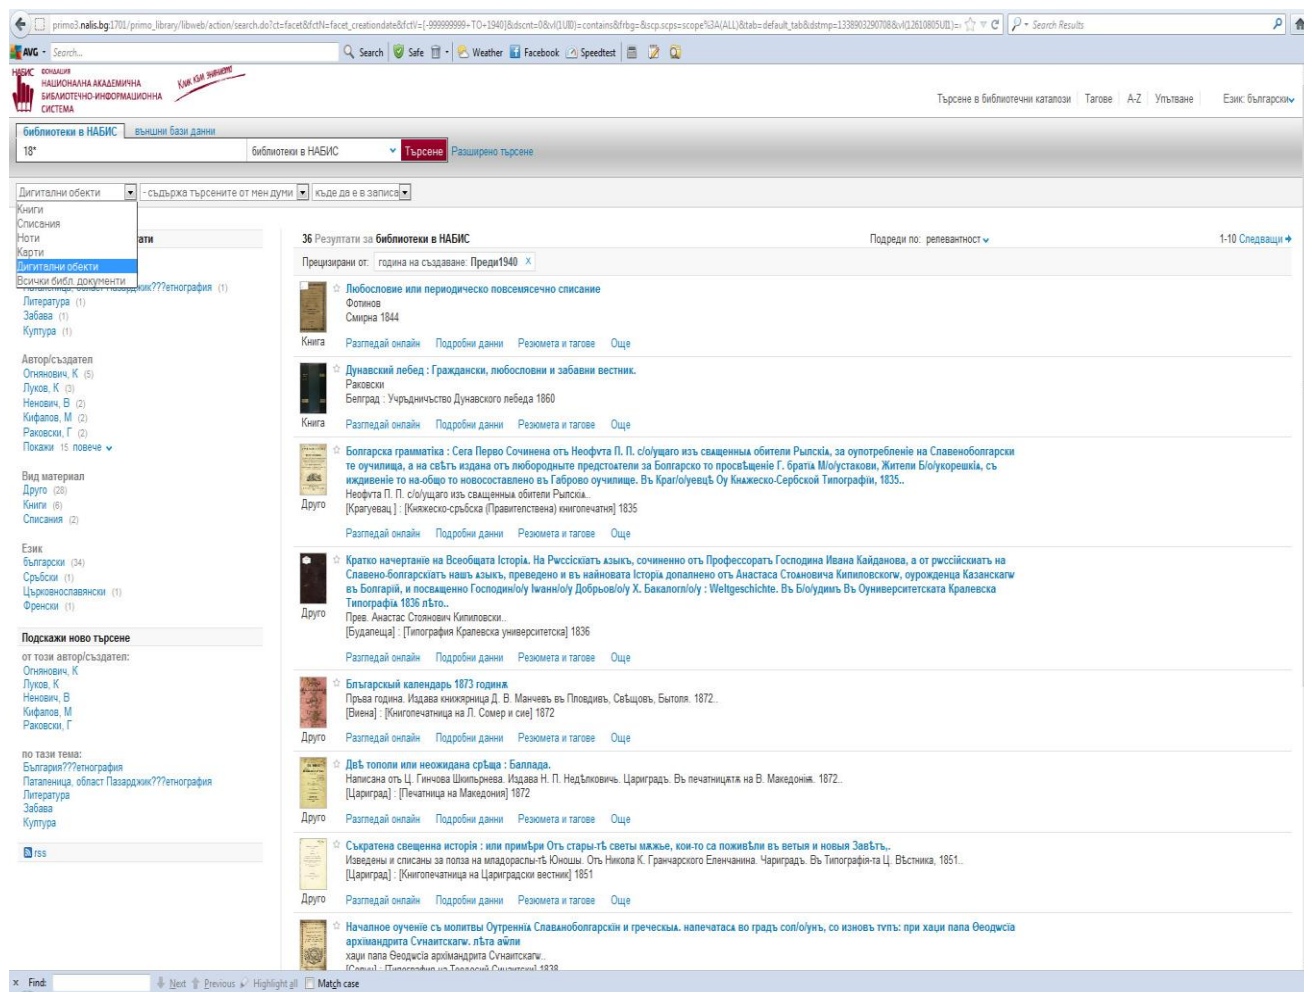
primo3.nalis.bg:1701/primo_library/libweb/action/search.do?ct=facet&fctN=facet_creationdate&fctV=[-999999999+TO+1940]&dscnt=0&vl(1UI0)=contains&frbg=&scp.scps=scope%3A(ALL)&tab=default_tab&dstmp=1338903290708&vl(12610805UI1)= Search Results

AVG Search... Search Safe Weather Facebook Speedtest

НАБИС ФОНДАЦИЯ НАЦИОНАЛНА АКАДЕМИЧНА БИБЛИОТЕЧНО-ИНФОРМАЦИОННА СИСТЕМА Към към знанието

Търсене в библиотечни каталози | Тагове | A-Z | Упътване | Език: български

библиотеки в НАБИС | външни бази данни

18* | библиотеки в НАБИС | Търсене | Разширено търсене

Дигитални обекти | - съдържа търсените от мен думи | където и да е в записа

Книги
Списания
Ноти
Карти
Дигитални обекти
Всички библ. документи

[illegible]ати
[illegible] област Пазарджик???етнография (1)
Литература (1)
Забава (1)
Култура (1)

Автор/създател
Огнянович, К (5)
Луков, К (3)
Ненович, В (2)
Кифалов, М (2)
Раковски, Г (2)
Покажи 15 повече

Вид материал
Друго (28)
Книги (6)
Списания (2)

Език
български (34)
Сръбски (1)
Църковнославянски (1)
Френски (1)

Подскажи ново търсене
от този автор/създател:
Огнянович, К
Луков, К
Ненович, В
Кифалов, М
Раковски, Г

по тази тема:
България???етнография
Паталеница, област Пазарджик???етнография
Литература
Забава
Култура

rss

36 Резултати за библиотеки в НАБИС | Подреди по: релевантност | 1-10 Следващи

Прецизирани от: година на създаване: Преди1940 X

Любословие или периодическо повсемясечно списание
Фотинов
Смирна 1844
Книга
Разгледай онлайн | Подробни данни | Резюмета и тагове | Още

Дунавский лебед : Граждански, любословни и забавни вестник.
Раковски
Белград : Учрьдництво Дунавского лебеда 1860
Книга
Разгледай онлайн | Подробни данни | Резюмета и тагове | Още

Болгарска грамматіка : Сега Перво Сочинена отъ Неофта П. П. с/о/ущаго изъ священныя обители Рылскіа, за оупотребленіе на Славеноболгарски те оучилища, а на свѣтъ издана отъ любородные предстоятели за Болгарско то просвѣщеніе Г. братіа М/о/устакови, Жители Б/о/укорешіа, съ иждивеніе то на-общо то новосоставлено въ Габрово оучилище. Въ Крагl/о/уевцѣ Оу Княжеско-Сербской Типографіи, 1835..
Неофта П. П. с/о/ущаго изъ священныя обители Рылскіа..
[Крагуевац] : [Кнјажеско-србска (Правитепственна) книгопечатня] 1835
Друго
Разгледай онлайн | Подробни данни | Резюмета и тагове | Още

Кратко начертаніе на Всеобщата Історія. На Рwссіскіатъ языкъ, сочиненно отъ Профессоратъ Господина Ивана Кайданова, а от рwссійскиатъ на Славено-болгарскіатъ нашъ языкъ, преведено и въ найновата Історія допалнено отъ Анастаса Стояновича Кипиловскіагw, оурожденца Казанскагw въ Болгарій, и посвященно Господин/о/у Іwанн/о/у Добрьов/о/у Х. Бакалогл/о/у : Weltgeschichte. Въ Б/о/удимъ Въ Оуниверситетската Кралевска Типографіа 1836 лѣто..
Прев. Анастас Стоянович Кипиловски..
[Будапеща] : [Типография Кралевска университетска] 1836
Друго
Разгледай онлайн | Подробни данни | Резюмета и тагове | Още

Блъгарский календарь 1873 година
Пръва година. Издава книжарница Д. В. Манчевъ въ Пловдивъ, Свѣщовъ, Бытоля. 1872..
[Виена] : [Книгопечатница на Л. Сомер и сие] 1872
Друго
Разгледай онлайн | Подробни данни | Резюмета и тагове | Още

Двѣ тополи или неожидана срѣща : Баллада.
Написана отъ Ц. Гинчова Шкипърнева. Издава Н. П. Недѣлковичь. Цариградъ. Въ печатницѧтѫ на В. Македоніѧ. 1872..
[Цариград] : [Печатница на Македония] 1872
Друго
Разгледай онлайн | Подробни данни | Резюмета и тагове | Още

Съкратена священна история : или примѣри Отъ стары-тѣ светы мѫже, кои-то са поживѣли въ ветыя и новыя Завѣтъ,.
Изведены и списаны за полза на младорасли-тѣ Юноши. Отъ Никола К. Гранчарского Еленчанина. Цариградъ. Въ Типографія-та Ц. Вѣстника, 1851..
[Цариград] : [Книгопечатница на Цариградски вестник] 1851
Друго
Разгледай онлайн | Подробни данни | Резюмета и тагове | Още

Начално оученіе съ молитвы Оутреннія Славаноболгарскін и греческыа. напечатаса во градъ сол/о/унъ, со изновъ тѵпъ: при хаџи папа Ѳеодwсіа архімандрита Сунаитскагw. лѣта аwли
хаџи папа Ѳеодwсіа архімандрита Сѵнаитскагw..
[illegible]

× Find: Next Previous Highlight all Match case